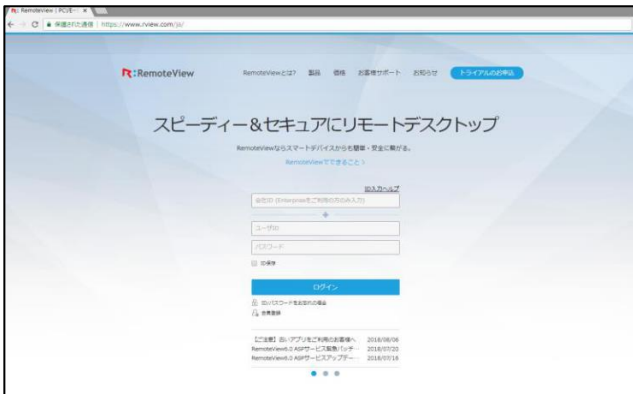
RemoteView | PCリモー ×
保護された通信 | https://www.rview.com/jp/

RemoteView
RemoteViewとは? 製品 価格 お客様サポート お知らせ トライアルのお申込

スピーディー&セキュアにリモートデスクトップ

RemoteViewならスマートデバイスからも簡単・安全に繋がる。
RemoteViewでできること >

ID入力ヘルプ
会社ID (Enterpriseをご利用の方のみ入力)
ユーザID
パスワード
ID保存

ログイン

IDパスワードをお忘れの場合
会員登録

【ご注意】旧いアプリをご利用のお客様へ 2018/08/06
RemoteView6.0 ASPサービス緊急パッチ 2018/07/20
RemoteView6.0 ASPサービスアップデー 2018/07/18